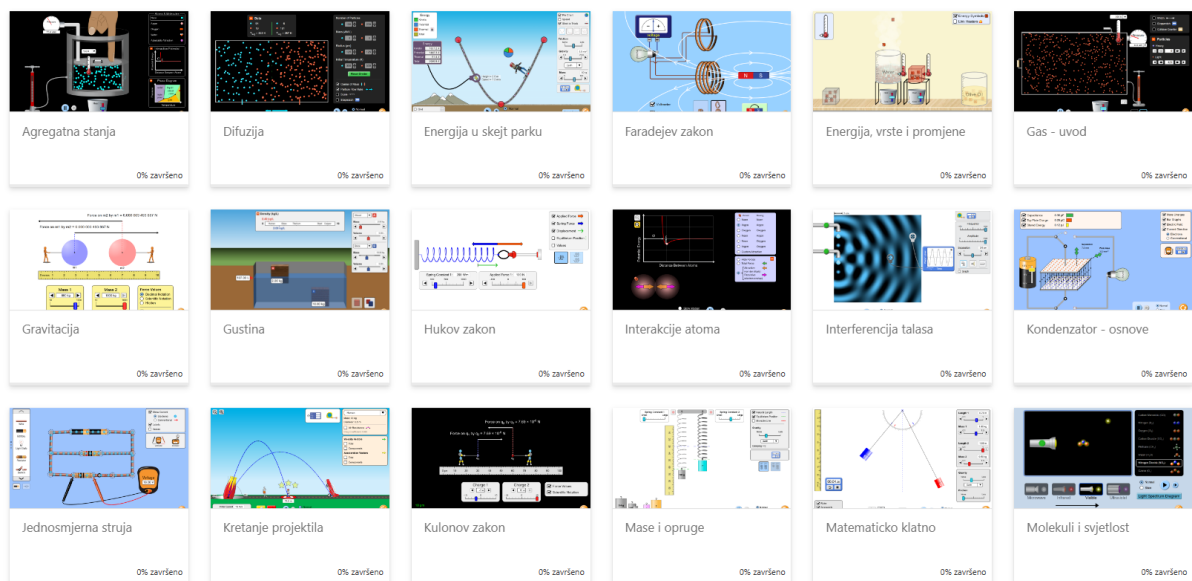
Agregatna stanja
0% završeno

Difuzija
0% završeno

Energija u skejt parku
0% završeno

Faradejev zakon
0% završeno

Energija, vrste i promjene
0% završeno

Gas - uvod
0% završeno

Gravitacija
0% završeno

Gustina
0% završeno

Hukov zakon
0% završeno

Interakcije atoma
0% završeno

Interferencija talasa
0% završeno

Kondenzator - osnove
0% završeno

Jednosmjerna struja
0% završeno

Kretanje projektila
0% završeno

Kulonov zakon
0% završeno

Mase i opruge
0% završeno

Matematicko klatno
0% završeno

Molekuli i svjetlost
0% završeno